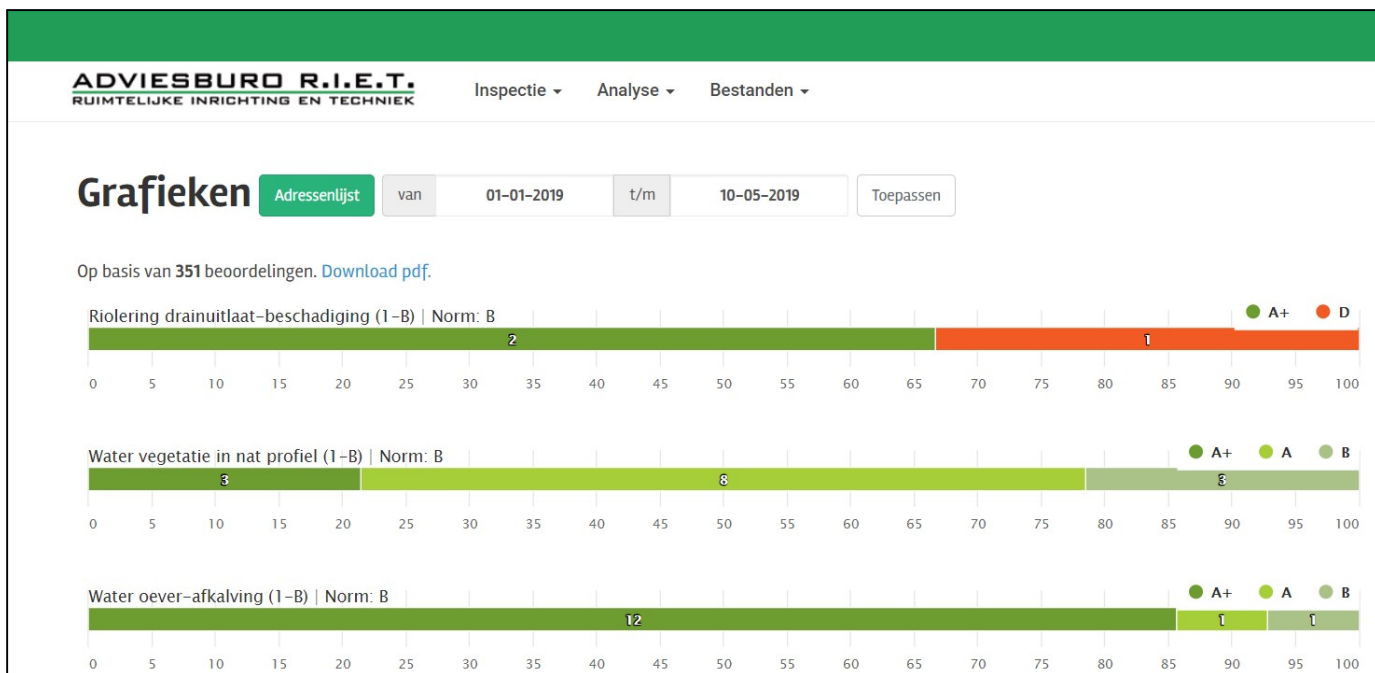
ADVIESBURO R.I.E.T.
RUIMTELIJKE INRICHTING EN TECHNIEK

Inspectie ▾ Analyse ▾ Bestanden ▾

Grafieken Adressenlijst van 01-01-2019 t/m 10-05-2019 Toepassen

Op basis van **351** beoordelingen. Download pdf.

Riolering drainuitlaat-beschadiging (1-B) | Norm: B

A+ D

2 1

0 5 10 15 20 25 30 35 40 45 50 55 60 65 70 75 80 85 90 95 100

Water vegetatie in nat profiel (1-B) | Norm: B

A+ A B

3 8 3

0 5 10 15 20 25 30 35 40 45 50 55 60 65 70 75 80 85 90 95 100

Water oever-afkalving (1-B) | Norm: B

A+ A B

12 1 1

0 5 10 15 20 25 30 35 40 45 50 55 60 65 70 75 80 85 90 95 100